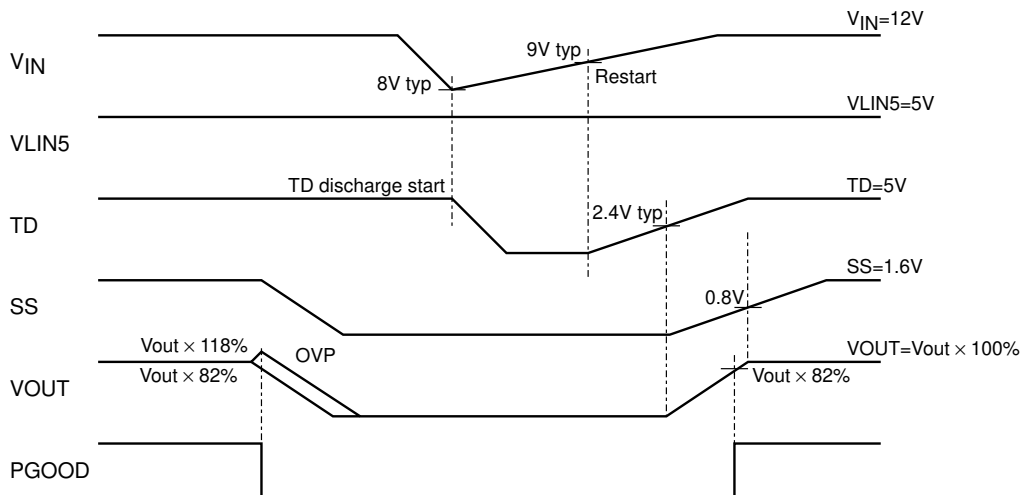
$V_{IN}$

$V_{IN}$=12V

9V typ

8V typ

Restart

VLIN5=5V

VLIN5

TD discharge start

TD=5V

TD

2.4V typ

SS=1.6V

SS

0.8V

Vout $\times$ 118%

OVP

VOUT=Vout $\times$ 100%

Vout $\times$ 82%

VOUT

Vout $\times$ 82%

PGOOD